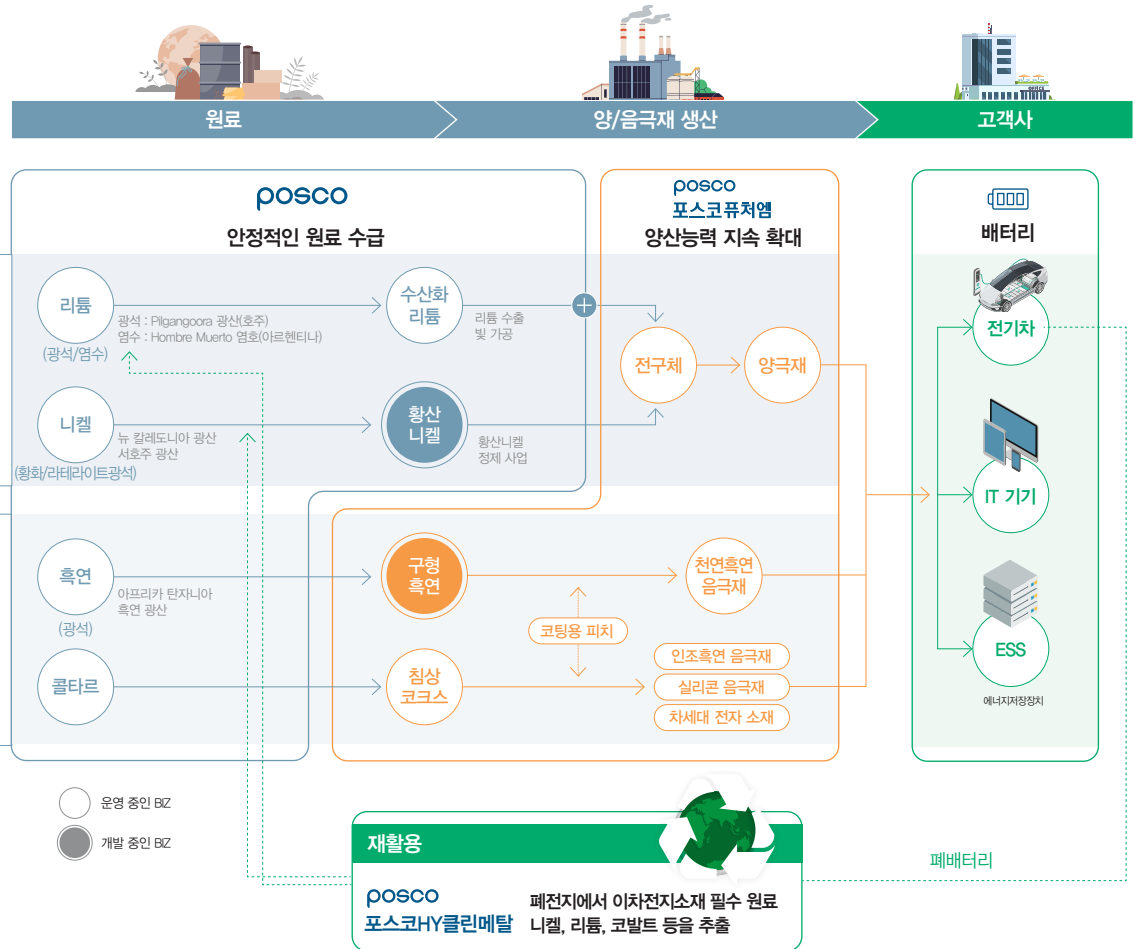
원료

양/음극재 생산

고객사

posco
안정적인 원료 수급

리튬
(광석/염수)

광석 : Pilgangoora 광산(호주)
염수 : Hombre Muerto 염호(아르헨티나)

수산화
리튬

리튬 수출
및 가공

니켈
(황화/라테라이트광석)

뉴 칼레도니아 광산
서호주 광산

황산
니켈

황산니켈
정제 사업

posco
포스코퓨처엠
양산능력 지속 확대

전구체

양극재

흑연
(광석)

아프리카 탄자니아
흑연 광산

구형
흑연

천연흑연
음극재

코팅용 피치

콜타르

침상
코크스

인조흑연 음극재

실리콘 음극재

차세대 전자 소재

배터리

전기차

IT 기기

ESS
에너지저장장치

운영 중인 BIZ

개발 중인 BIZ

재활용

posco
포스코HY클린메탈

폐전지에서 이차전지소재 필수 원료
니켈, 리튬, 코발트 등을 추출

폐배터리